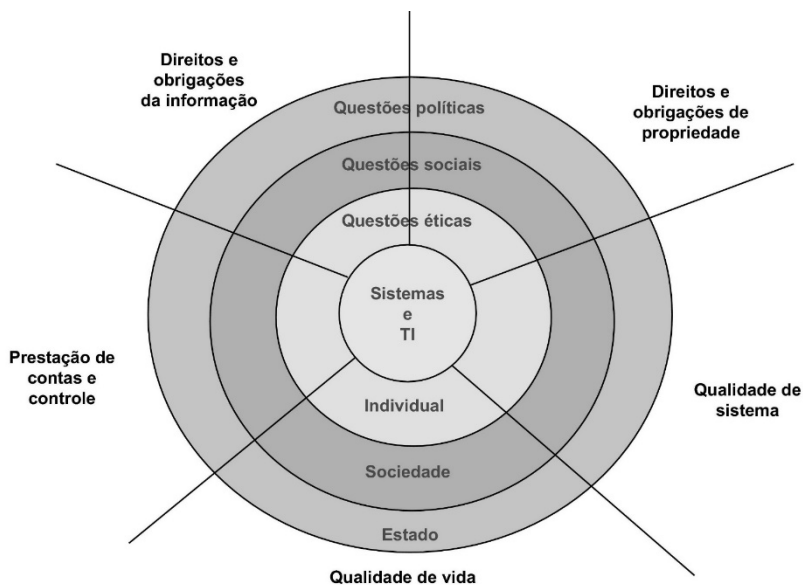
Direitos e obrigações da informação

Direitos e obrigações de propriedade

Questões políticas

Questões sociais

Questões éticas

Sistemas e TI

Individual

Sociedade

Estado

Prestação de contas e controle

Qualidade de sistema

Qualidade de vida